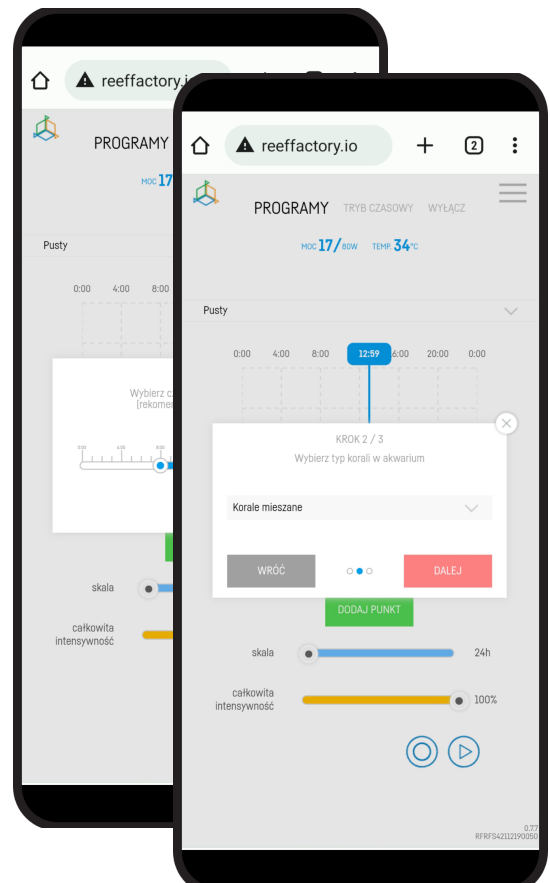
reeffactory.i

PROGRAMY

MOC 17

Pusty

0:00 4:00 8:00

Wybierz c
(rekome

0:00 4:00 8:00

skala

całkowita intensywność

reeffactory.io

2

PROGRAMY TRYB CZASOWY WYŁĄCZ

MOC 17/80W TEMP. 34°C

Pusty

0:00 4:00 8:00 12:59 6:00 20:00 0:00

KROK 2 / 3

Wybierz typ korali w akwarium

Korale mieszane

WRÓĆ

DALEJ

DODAJ PUNKT

skala 24h

całkowita intensywność 100%

0.77
RFRFS42112190050